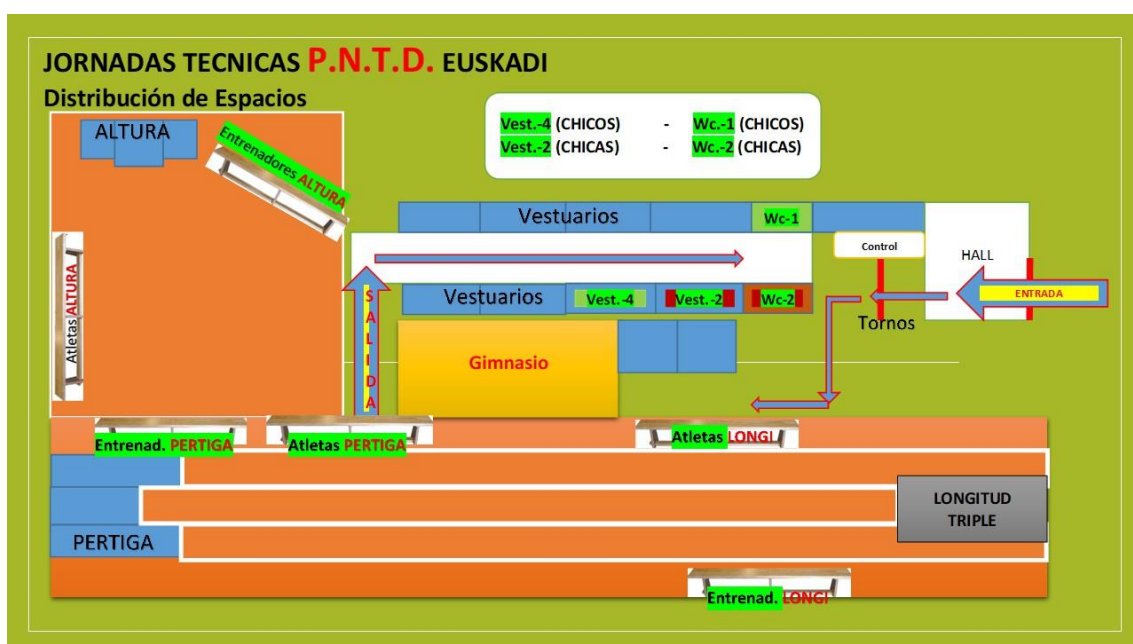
JORNADAS TECNICAS P.N.T.D. EUSKADI

Distribución de Espacios

Vest.-4 (CHICOS) - Wc.-1 (CHICOS)
Vest.-2 (CHICAS) - Wc.-2 (CHICAS)

ALTURA

Entrenadores ALTURA

Atletas ALTURA

Vestuarios

Wc-1

Control

HALL

ENTRADA

SALIDA

Vestuarios

Vest.-4

Vest.-2

Wc-2

Tornos

Gimnasio

Entrenad. PERTIGA

Atletas PERTIGA

Atletas LONGI

PERTIGA

LONGITUD TRIPLE

Entrenad. LONGI